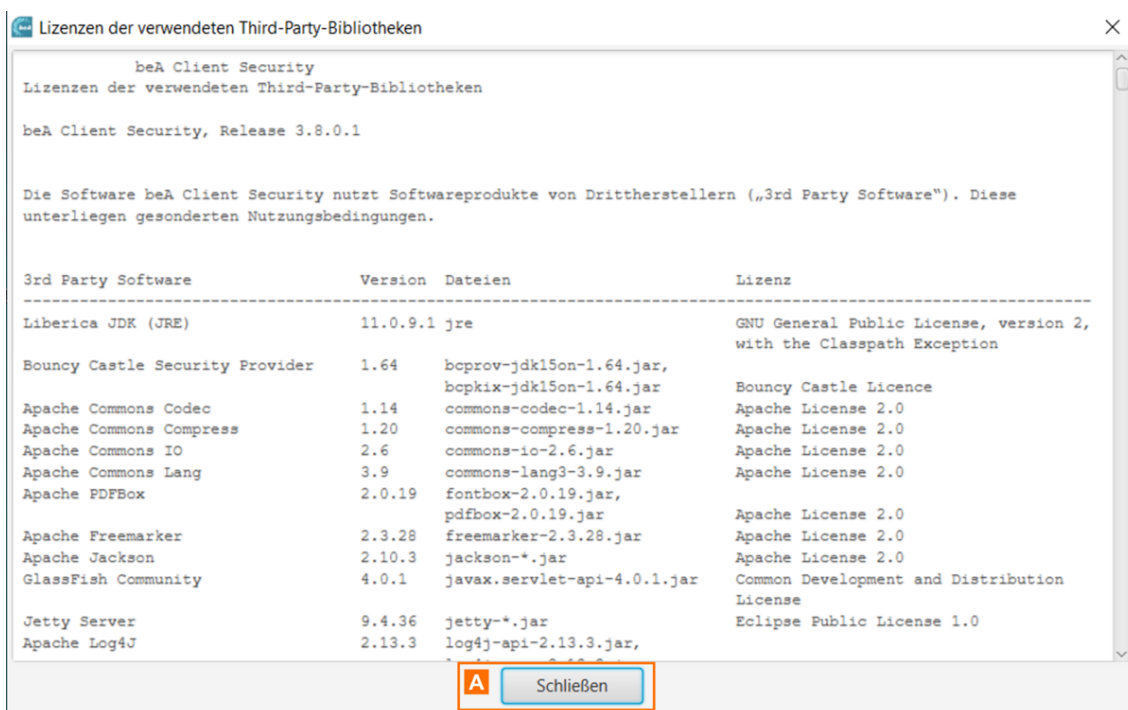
Lizenzen der verwendeten Third-Party-Bibliotheken

beA Client Security
Lizenzen der verwendeten Third-Party-Bibliotheken

beA Client Security, Release 3.8.0.1

Die Software beA Client Security nutzt Softwareprodukte von Drittherstellern („3rd Party Software"). Diese unterliegen gesonderten Nutzungsbedingungen.

| 3rd Party Software | Version | Dateien | Lizenz |
|---|---|---|---|
| Liberica JDK (JRE) | 11.0.9.1 | jre | GNU General Public License, version 2, with the Classpath Exception |
| Bouncy Castle Security Provider | 1.64 | bcprov-jdk15on-1.64.jar, bcpkix-jdk15on-1.64.jar | Bouncy Castle Licence |
| Apache Commons Codec | 1.14 | commons-codec-1.14.jar | Apache License 2.0 |
| Apache Commons Compress | 1.20 | commons-compress-1.20.jar | Apache License 2.0 |
| Apache Commons IO | 2.6 | commons-io-2.6.jar | Apache License 2.0 |
| Apache Commons Lang | 3.9 | commons-lang3-3.9.jar | Apache License 2.0 |
| Apache PDFBox | 2.0.19 | fontbox-2.0.19.jar, pdfbox-2.0.19.jar | Apache License 2.0 |
| Apache Freemarker | 2.3.28 | freemarker-2.3.28.jar | Apache License 2.0 |
| Apache Jackson | 2.10.3 | jackson-*.jar | Apache License 2.0 |
| GlassFish Community | 4.0.1 | javax.servlet-api-4.0.1.jar | Common Development and Distribution License |
| Jetty Server | 9.4.36 | jetty-*.jar | Eclipse Public License 1.0 |
| Apache Log4J | 2.13.3 | log4j-api-2.13.3.jar, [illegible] | |

A

Schließen